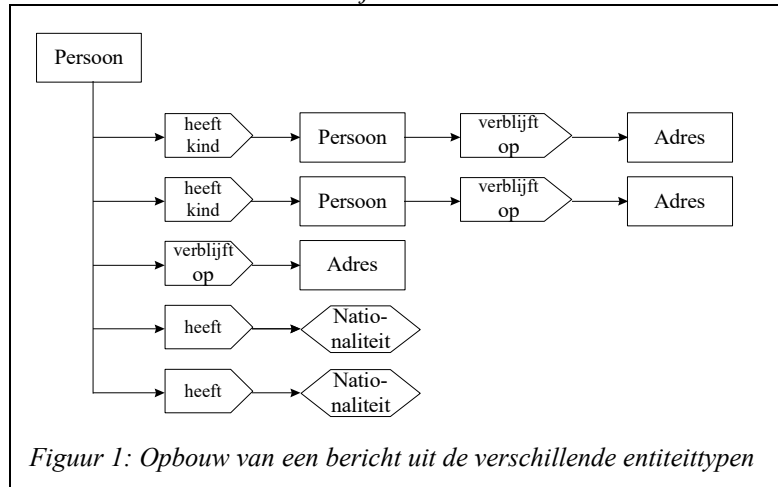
Persoon

heeft kind

Persoon

verblijft op

Adres

heeft kind

Persoon

verblijft op

Adres

verblijft op

Adres

heeft

Nationaliteit

heeft

Nationaliteit

*Figuur 1: Opbouw van een bericht uit de verschillende entiteittypen*